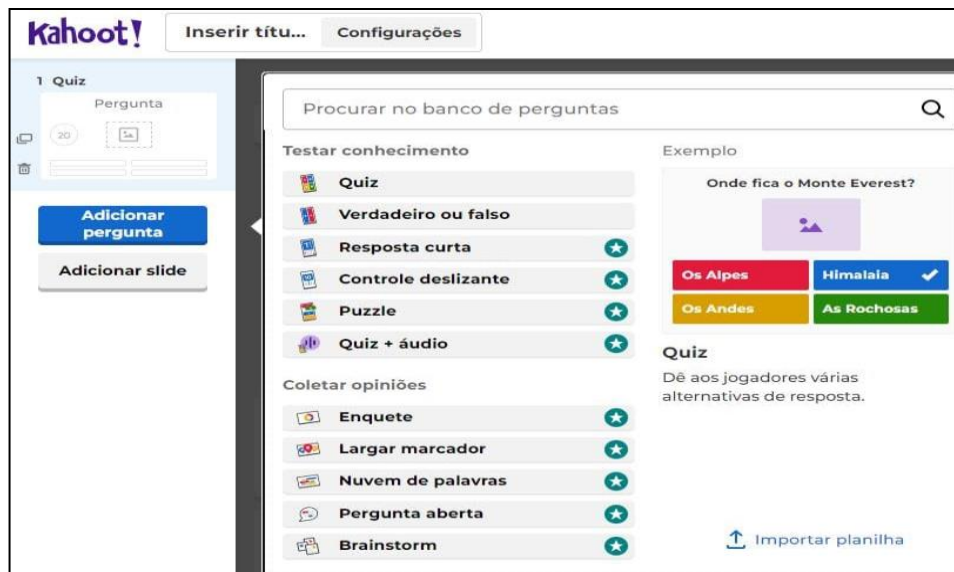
Kahoot!
Inserir títu...
Configurações

1 Quiz
Pergunta
20

Adicionar pergunta
Adicionar slide

Procurar no banco de perguntas

Testar conhecimento
Quiz
Verdadeiro ou falso
Resposta curta
Controle deslizante
Puzzle
Quiz + áudio

Coletar opiniões
Enquete
Largar marcador
Nuvem de palavras
Pergunta aberta
Brainstorm

Exemplo
Onde fica o Monte Everest?
Os Alpes
Himalaia
Os Andes
As Rochosas

Quiz
Dê aos jogadores várias alternativas de resposta.

Importar planilha